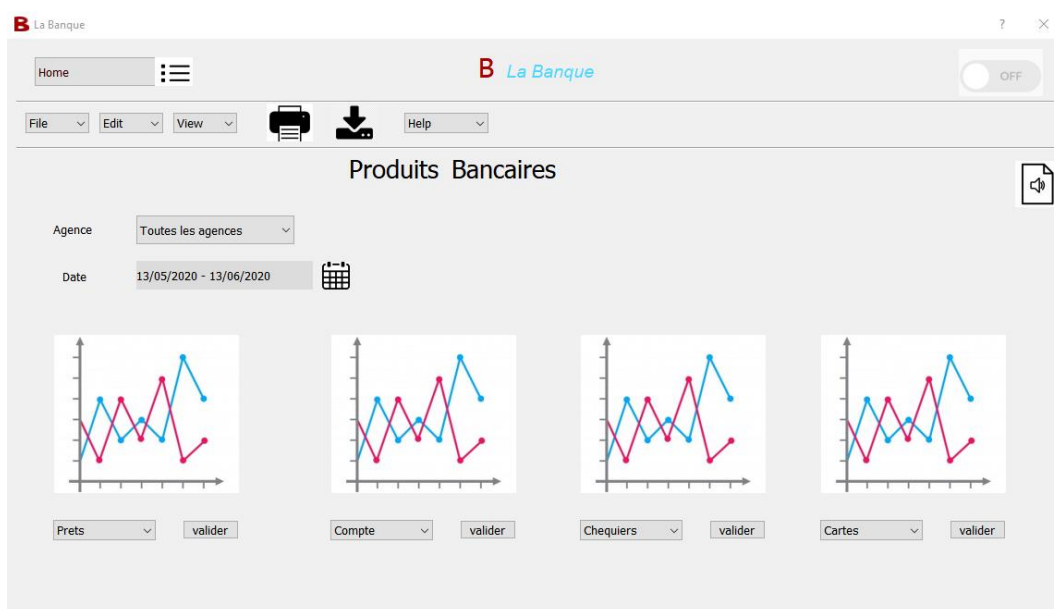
B La Banque

?

Home

B La Banque

OFF

File

Edit

View

Help

Produits Bancaires

Agence

Toutes les agences

Date

13/05/2020 - 13/06/2020

Prets

valider

Compte

valider

Chequiers

valider

Cartes

valider